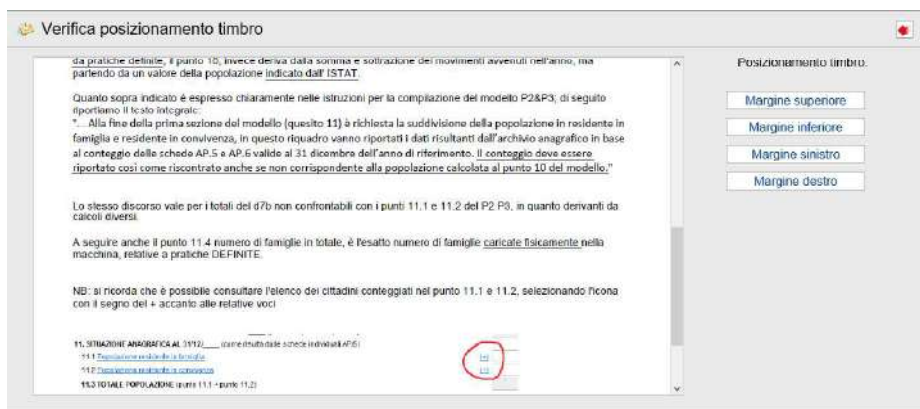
Verifica posizionamento timbro

da pratiche definite, il punto 10, invece deriva dalla somma e sottrazione dei movimenti avvenuti nell'anno, ma partendo da un valore della popolazione indicato dall' ISTAT.

Quanto sopra indicato è espresso chiaramente nelle istruzioni per la compilazione del modello P2&P3; di seguito riportiamo il testo integrale:
"... Alla fine della prima sezione del modello (quesito 11) è richiesta la suddivisione della popolazione in residente in famiglia e residente in convivenza, in questo riquadro vanno riportati i dati risultanti dall'archivio anagrafico in base al conteggio delle schede AP.5 e AP.6 valide al 31 dicembre dell'anno di riferimento. Il conteggio deve essere riportato così come riscontrato anche se non corrispondente alla popolazione calcolata al punto 10 del modello."

Lo stesso discorso vale per i totali del d7b non confrontabili con i punti 11.1 e 11.2 del P2 P3, in quanto derivanti da calcoli diversi.

A seguire anche il punto 11.4 numero di famiglie in totale, è l'esatto numero di famiglie caricate fisicamente nella macchina, relative a pratiche DEFINITE.

NB: si ricorda che è possibile consultare l'elenco dei cittadini conteggiati nel punto 11.1 e 11.2, selezionando l'icona con il segno del + accanto alle relative voci

11. SITUAZIONE ANAGRAFICA AL 31/12/____ (come risulta dalle schede individuali AP.5)
11.1 Popolazione residente in famiglia [+]
11.2 Popolazione residente in convivenza [+]
11.3 TOTALE POPOLAZIONE (punto 11.1 + punto 11.2)

Posizionamento timbro:
Margine superiore
Margine inferiore
Margine sinistro
Margine destro